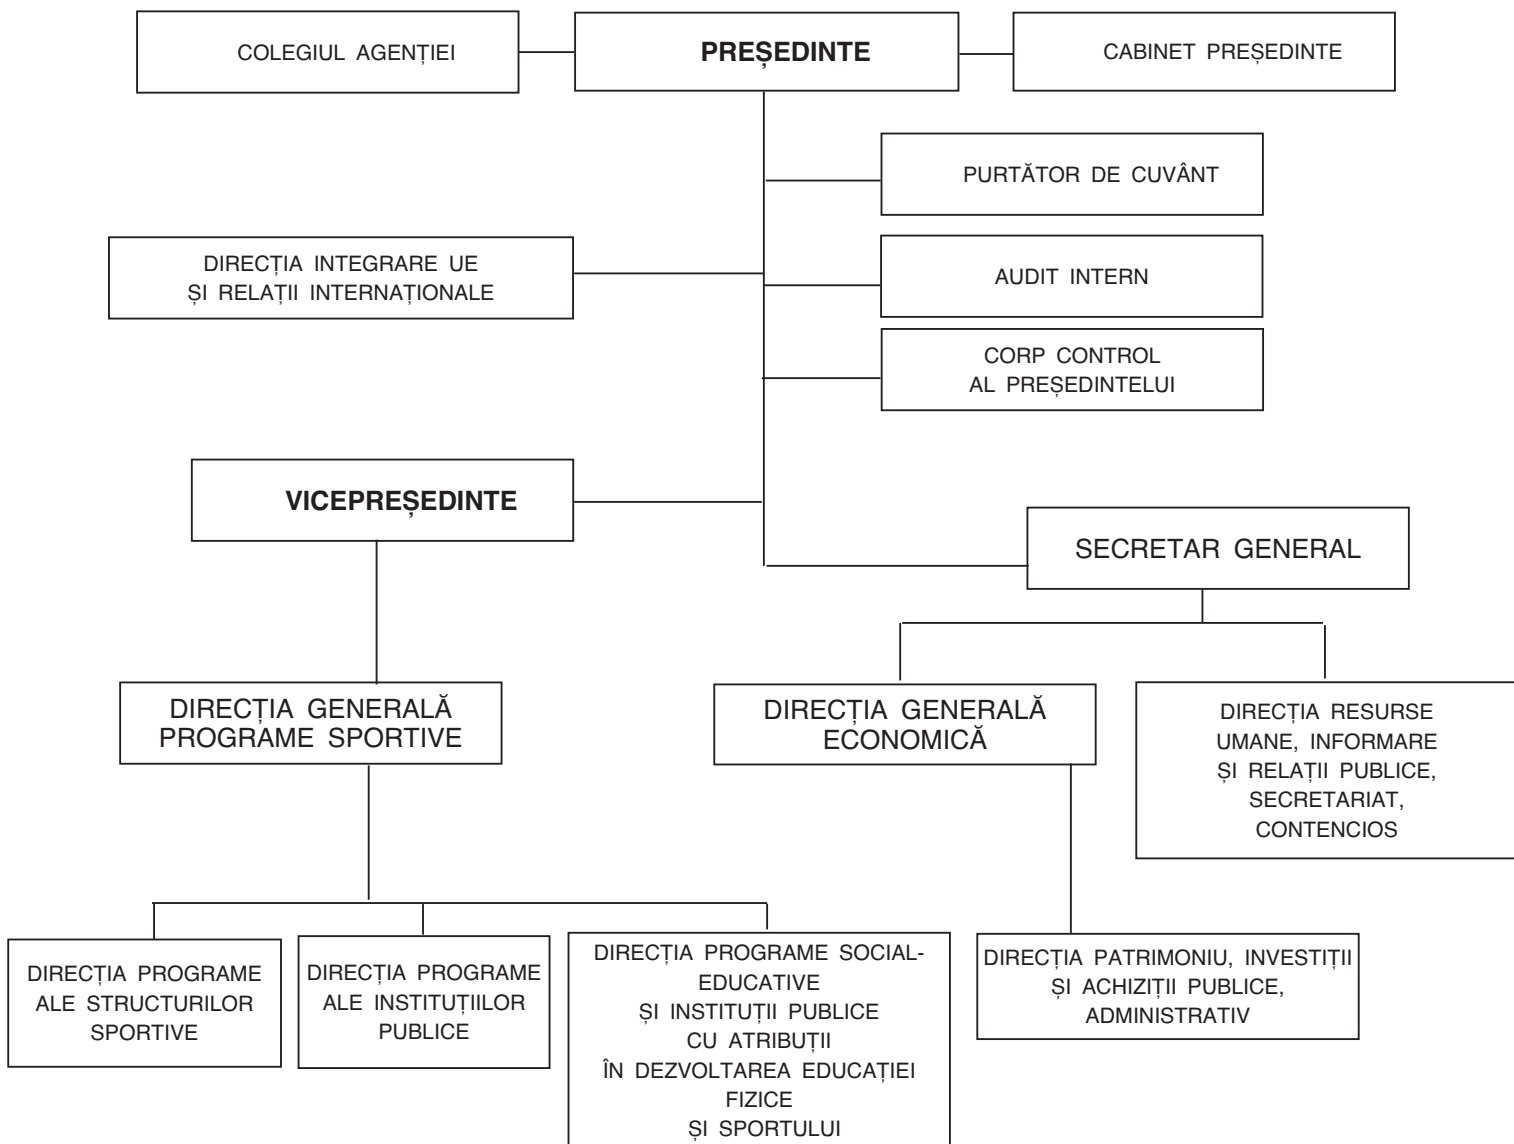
COLEGIUL AGENȚIEI

PREȘEDINTE

CABINET PREȘEDINTE

PURTĂTOR DE CUVÂNT

DIRECȚIA INTEGRARE UE ȘI RELAȚII INTERNAȚIONALE

AUDIT INTERN

CORP CONTROL AL PREȘEDINTELUI

VICEPREȘEDINTE

SECRETAR GENERAL

DIRECȚIA GENERALĂ PROGRAME SPORTIVE

DIRECȚIA GENERALĂ ECONOMICĂ

DIRECȚIA RESURSE UMANE, INFORMARE ȘI RELAȚII PUBLICE, SECRETARIAT, CONTENCIOS

DIRECȚIA PROGRAME ALE STRUCTURILOR SPORTIVE

DIRECȚIA PROGRAME ALE INSTITUȚIILOR PUBLICE

DIRECȚIA PROGRAME SOCIAL-EDUCATIVE ȘI INSTITUȚII PUBLICE CU ATRIBUȚII ÎN DEZVOLTAREA EDUCAȚIEI FIZICE ȘI SPORTULUI

DIRECȚIA PATRIMONIU, INVESTIȚII ȘI ACHIZIȚII PUBLICE, ADMINISTRATIV